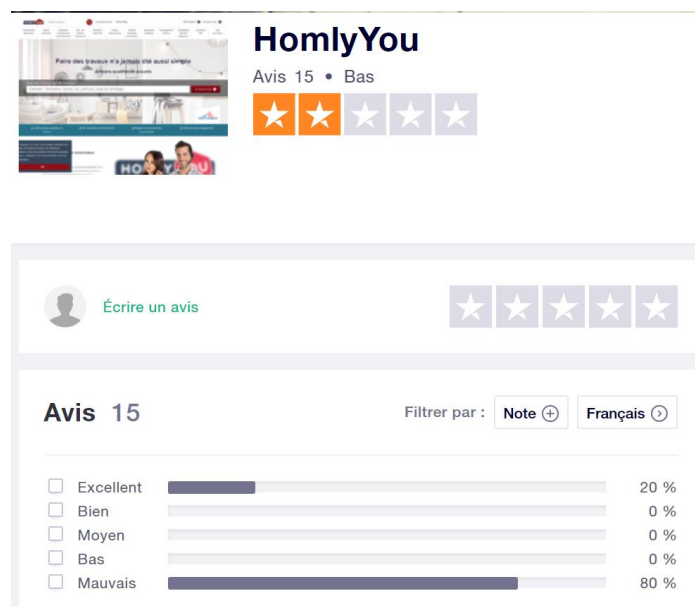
Faire des travaux n'a jamais été aussi simple

HomlyYou

Avis 15 • Bas

Écrire un avis

Avis 15

Filtrer par : Note Français

| | | |
|---|---|---|
| Excellent | | 20 % |
| Bien | | 0 % |
| Moyen | | 0 % |
| Bas | | 0 % |
| Mauvais | | 80 % |